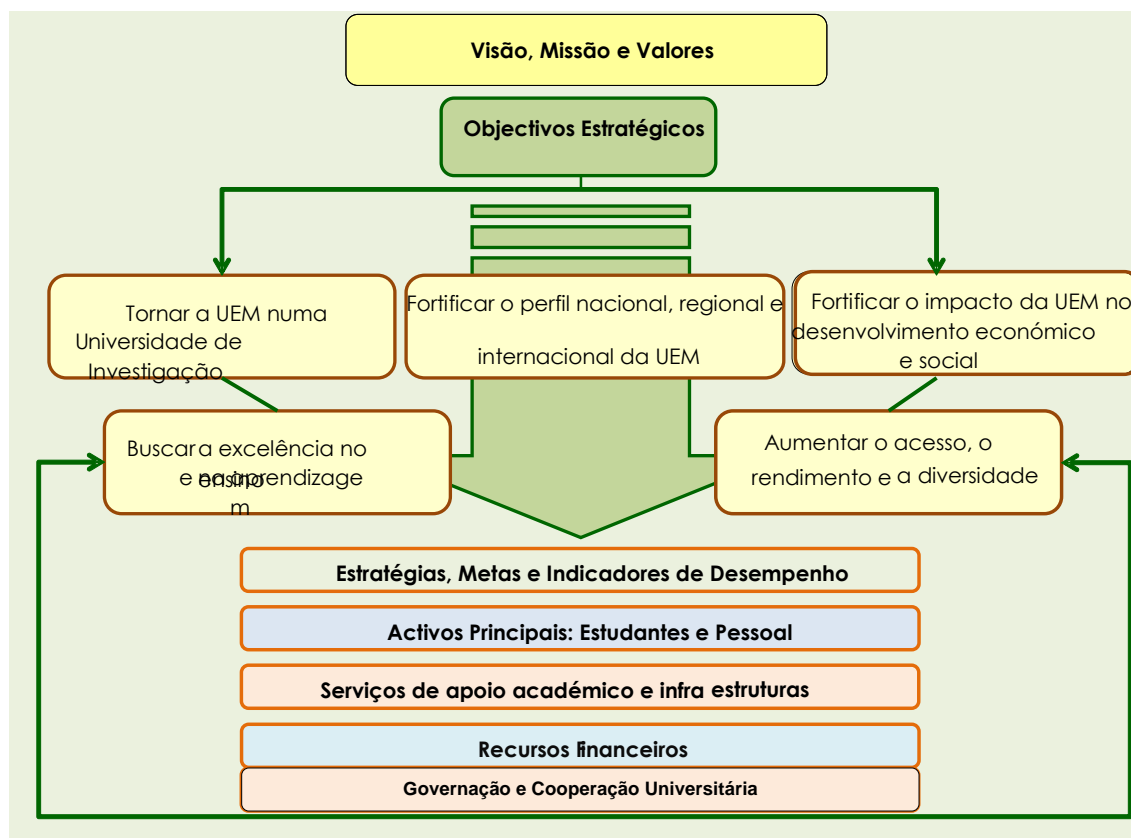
Visão, Missão e Valores

Objectivos Estratégicos

Tornar a UEM numa Universidade de Investigação

Fortificar o perfil nacional, regional e internacional da UEM

Fortificar o impacto da UEM no desenvolvimento económico e social

Buscar a excelência no ensino e na aprendizagem

Aumentar o acesso, o rendimento e a diversidade

Estratégias, Metas e Indicadores de Desempenho

Activos Principais: Estudantes e Pessoal

Serviços de apoio académico e infra estruturas

Recursos financeiros

Governação e Cooperação Universitária